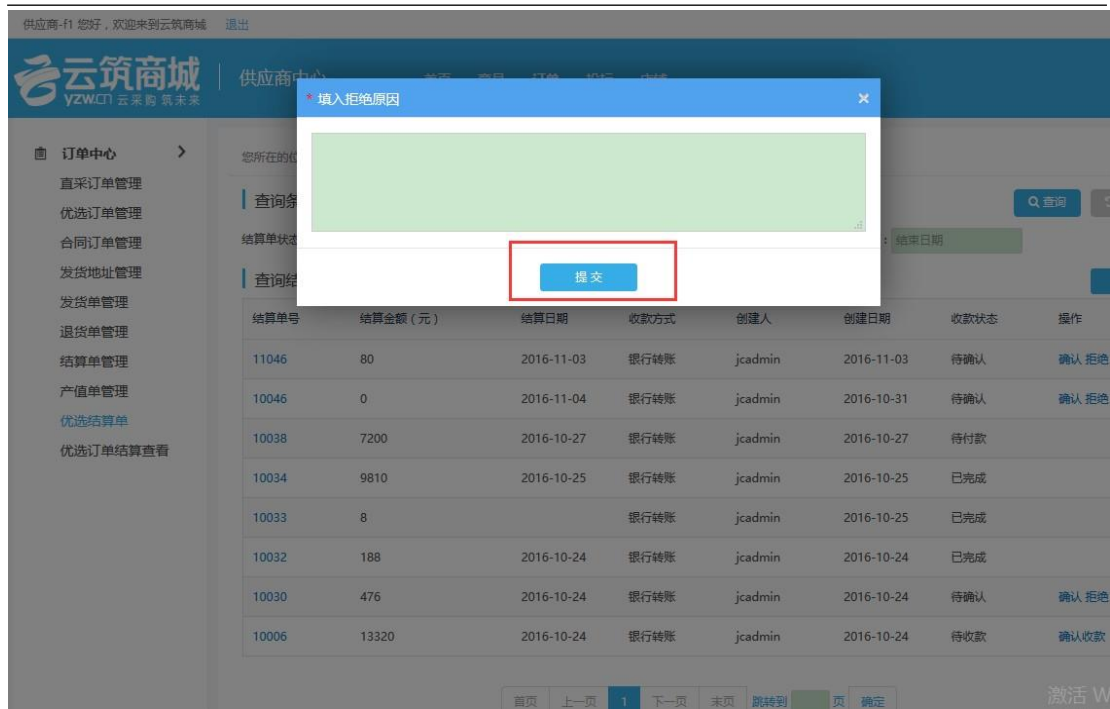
供应商-f1 您好，欢迎来到云筑商城 退出

云筑商城 yzw.cn 云采购 筑未来

供应商中心

\* 填入拒绝原因 ×

提交

订单中心 >

直采订单管理

优选订单管理

合同订单管理

发货地址管理

发货单管理

退货单管理

结算单管理

产值单管理

优选结算单

优选订单结算查看

您所在的位

查询条

结算单状态

: 结束日期

查询

查询结

| 结算单号 | 结算金额（元） | 结算日期 | 收款方式 | 创建人 | 创建日期 | 收款状态 | 操作 |
|---|---|---|---|---|---|---|---|
| 11046 | 80 | 2016-11-03 | 银行转账 | jcadmin | 2016-11-03 | 待确认 | 确认 拒绝 |
| 10046 | 0 | 2016-11-04 | 银行转账 | jcadmin | 2016-10-31 | 待确认 | 确认 拒绝 |
| 10038 | 7200 | 2016-10-27 | 银行转账 | jcadmin | 2016-10-27 | 待付款 | |
| 10034 | 9810 | 2016-10-25 | 银行转账 | jcadmin | 2016-10-25 | 已完成 | |
| 10033 | 8 | | 银行转账 | jcadmin | 2016-10-25 | 已完成 | |
| 10032 | 188 | 2016-10-24 | 银行转账 | jcadmin | 2016-10-24 | 已完成 | |
| 10030 | 476 | 2016-10-24 | 银行转账 | jcadmin | 2016-10-24 | 待确认 | 确认 拒绝 |
| 10006 | 13320 | 2016-10-24 | 银行转账 | jcadmin | 2016-10-24 | 待收款 | 确认收款 |

首页 上一页 1 下一页 末页 跳转到 页 确定

激活 W